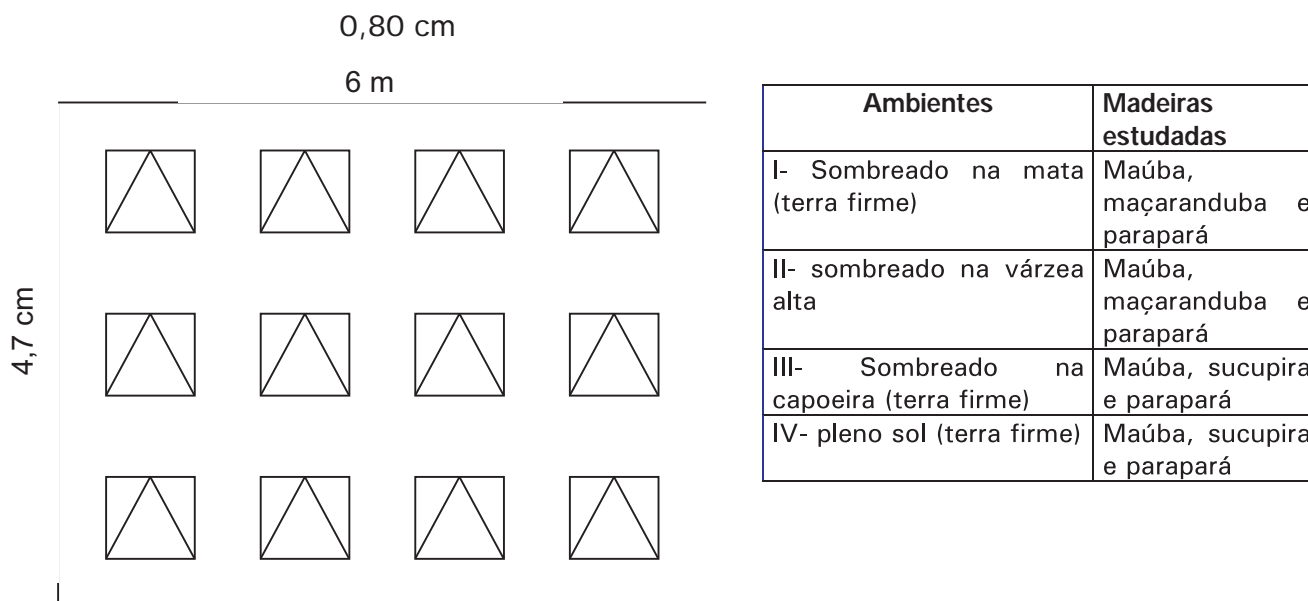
0,80 cm

6 m

4,7 cm

| Ambientes | Madeiras estudadas |
|---|---|
| I- Sombreado na mata (terra firme) | Maúba, maçaranduba e parapará |
| II- sombreado na várzea alta | Maúba, maçaranduba e parapará |
| III- Sombreado na capoeira (terra firme) | Maúba, sucupira e parapará |
| IV- pleno sol (terra firme) | Maúba, sucupira e parapará |